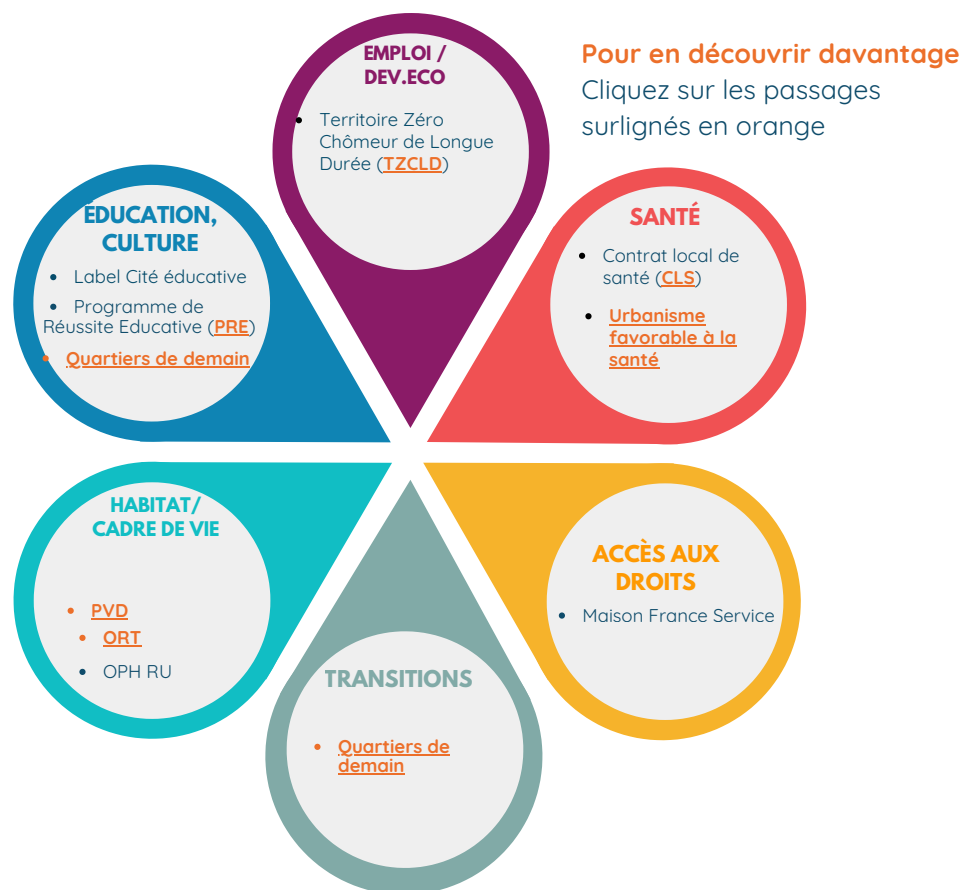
Pour en découvrir davantage
Cliquez sur les passages surlignés en orange

EMPLOI / DEV.ECO
- Territoire Zéro Chômeur de Longue Durée (TZCLD)

EDUCATION, CULTURE
- Label Cité éducative
- Programme de Réussite Educative (PRE)
- Quartiers de demain

SANTÉ
- Contrat local de santé (CLS)
- Urbanisme favorable à la santé

HABITAT/ CADRE DE VIE
- PVD
- ORT
- OPH RU

ACCÈS AUX DROITS
- Maison France Service

TRANSITIONS
- Quartiers de demain